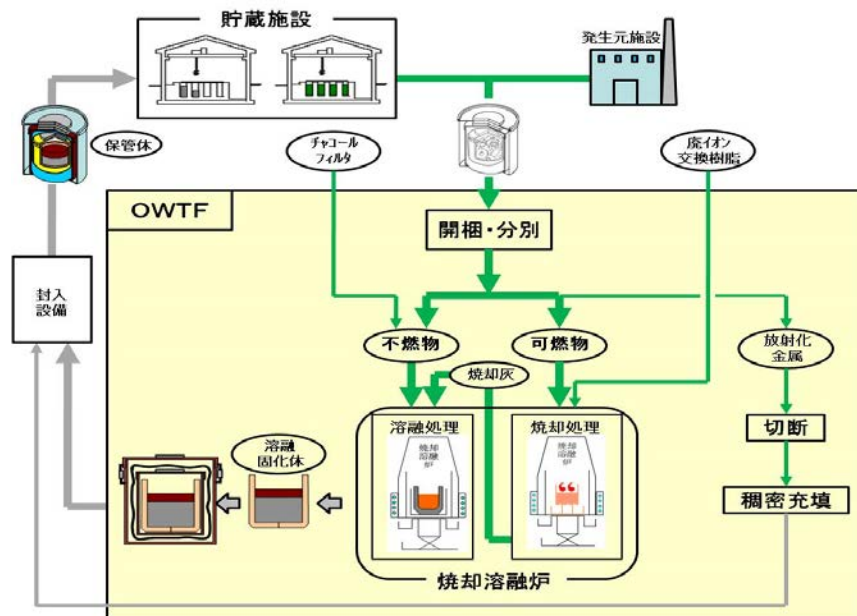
貯蔵施設

発生元施設

保管体

チャコールフィルタ

廃イオン交換樹脂

OWTF

開梱・分別

封入設備

不燃物

可燃物

放射化金属

焼却灰

溶融固化体

溶融処理

焼却溶融炉

焼却処理

焼却溶融炉

切断

稠密充填

焼却溶融炉